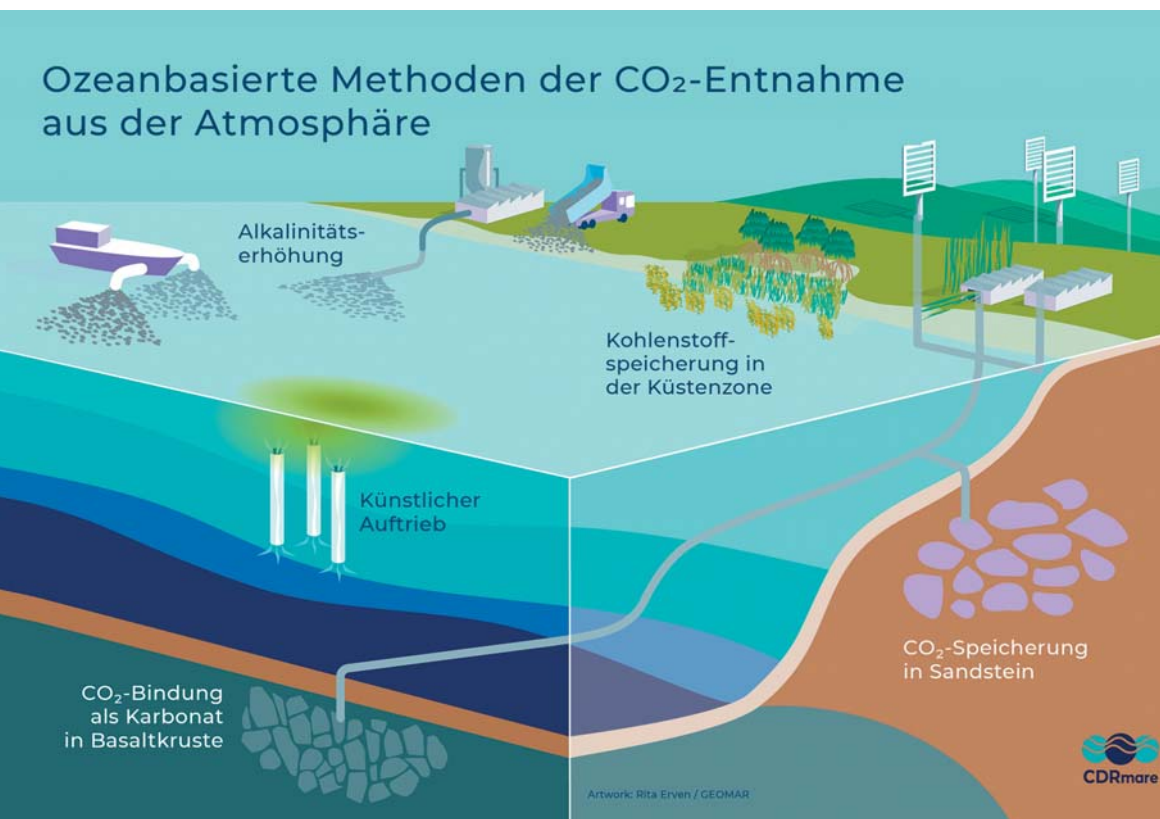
Ozeanbasierte Methoden der $CO_2$-Entnahme aus der Atmosphäre

Alkalinitätserhöhung

Kohlenstoffspeicherung in der Küstenzone

Künstlicher Auftrieb

$CO_2$-Bindung als Karbonat in Basaltkruste

$CO_2$-Speicherung in Sandstein

Artwork: Rita Erven / GEOMAR

CDRmare